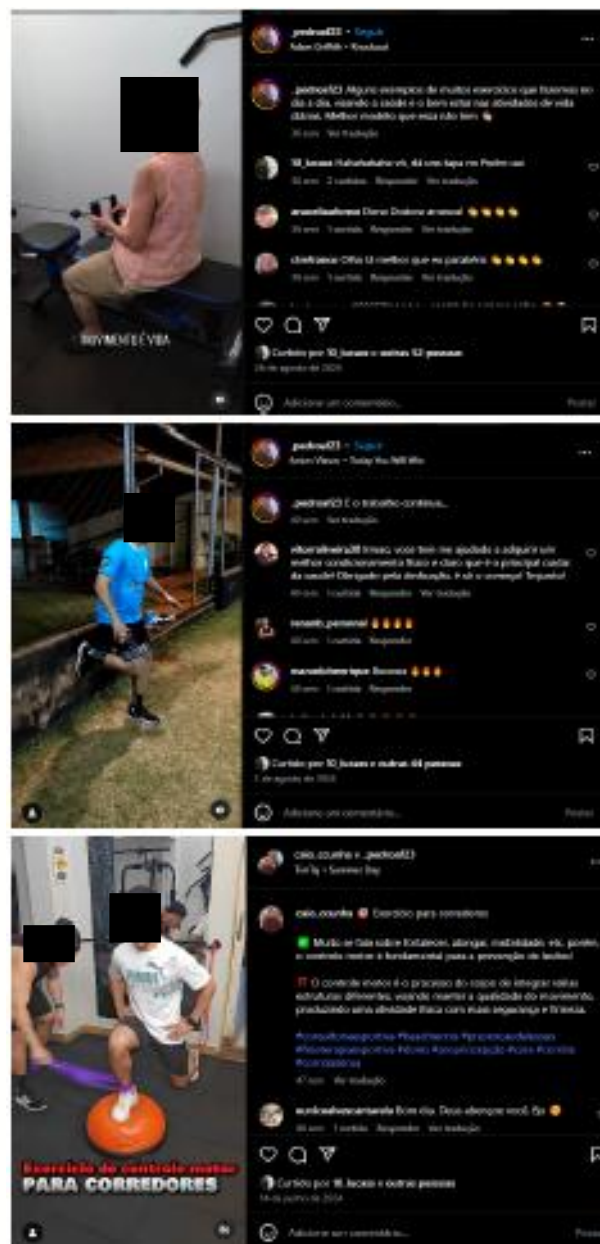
MOVIMENTO É VIDA

_pedros023 • Seguir
Adam Griffith • Rosebud

_pedros023 Alguns exemplos de muitos exercícios que fazemos no dia a dia, visando a saúde e o bem estar nas atividades de vida diárias. Melhor modelo que esse não tem.
36 sem Ver tradução

10_lucass Hahahahaha vei, dá uma lapa no Pedro vai
36 sem 2 curtidas Responder Ver tradução

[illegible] Dona Diaiane arrasou!
36 sem 1 curtida Responder Ver tradução

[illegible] Olha lá melhor que eu parabéns
36 sem 1 curtida Responder Ver tradução

Curtido por 10_lucass e outras 52 pessoas
29 de agosto de 2024

Adicione um comentário...
Postar

_pedros023 • Seguir
Aston Views • Today You Will Win

_pedros023 E o trabalho continua...
40 sem Ver tradução

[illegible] Irmao, voce tem me ajudado a adquirir um melhor condicionamento físico e claro que é a principal cuidar da saúde! Obrigado pela dedicação, é só o começo! Tmjuntos!
40 sem 1 curtida Responder Ver tradução

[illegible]
40 sem 1 curtida Responder Ver tradução

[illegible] Boooora
40 sem 1 curtida Responder

Curtido por 10_lucass e outras 44 pessoas
1 de agosto de 2024

Adicione um comentário...
Postar

caio_coutinho e _pedros023
Tot3y • Summer Day

caio_coutinho Exercício para corredores

Muito se fala sobre fortalecer, alongar, mobilidade, etc, porém, o controle motor é fundamental para a prevenção de lesões!

O controle motor é o processo do corpo de integrar várias estruturas diferentes, visando manter a qualidade do movimento, produzindo uma atividade física com mais segurança e firmeza.

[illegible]
47 sem Ver tradução

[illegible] Bom dia. Deus abençoe você. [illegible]
36 sem 1 curtida Responder Ver tradução

Curtido por 10_lucass e outras pessoas
14 de junho de 2024

Exercício de controle motor
PARA CORREDORES

Adicione um comentário...
Postar